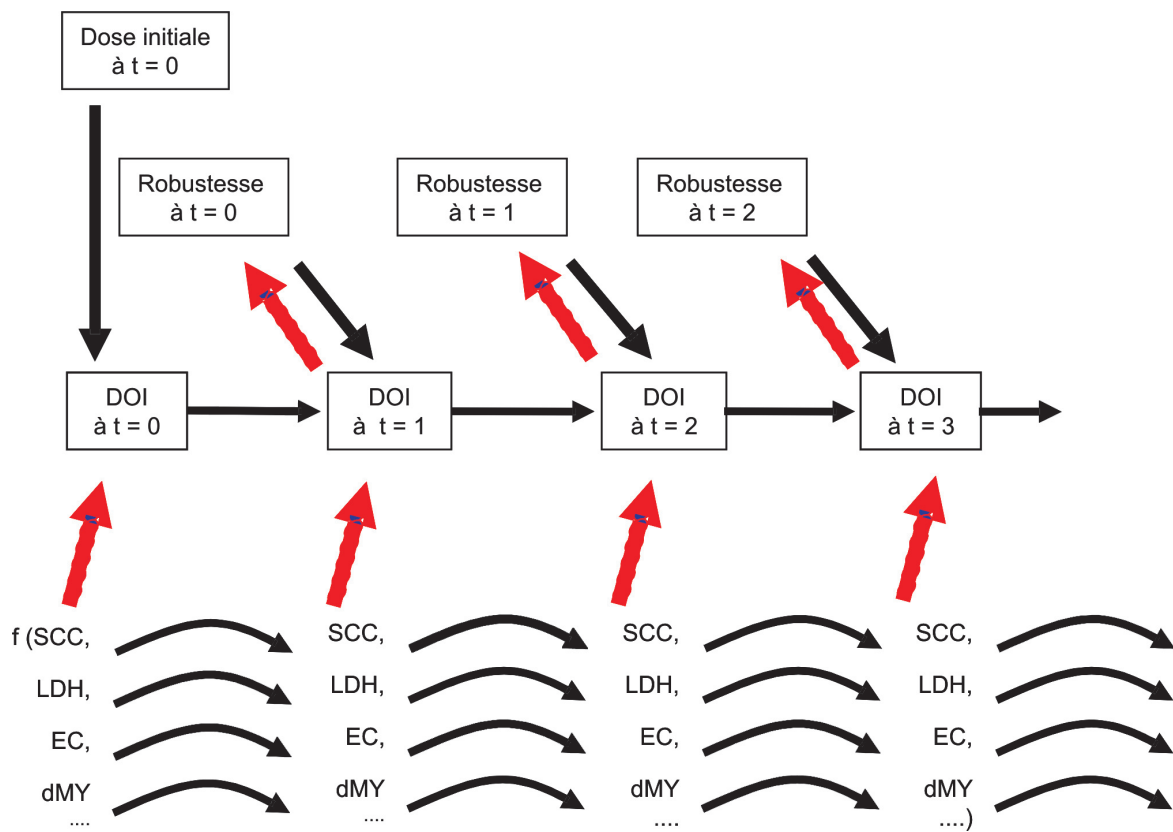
Dose initiale
à t = 0

Robustesse
à t = 0

Robustesse
à t = 1

Robustesse
à t = 2

DOI
à t = 0

DOI
à t = 1

DOI
à t = 2

DOI
à t = 3

f (SCC,
LDH,
EC,
dMY
....

SCC,
LDH,
EC,
dMY
....

SCC,
LDH,
EC,
dMY
....

SCC,
LDH,
EC,
dMY
....)